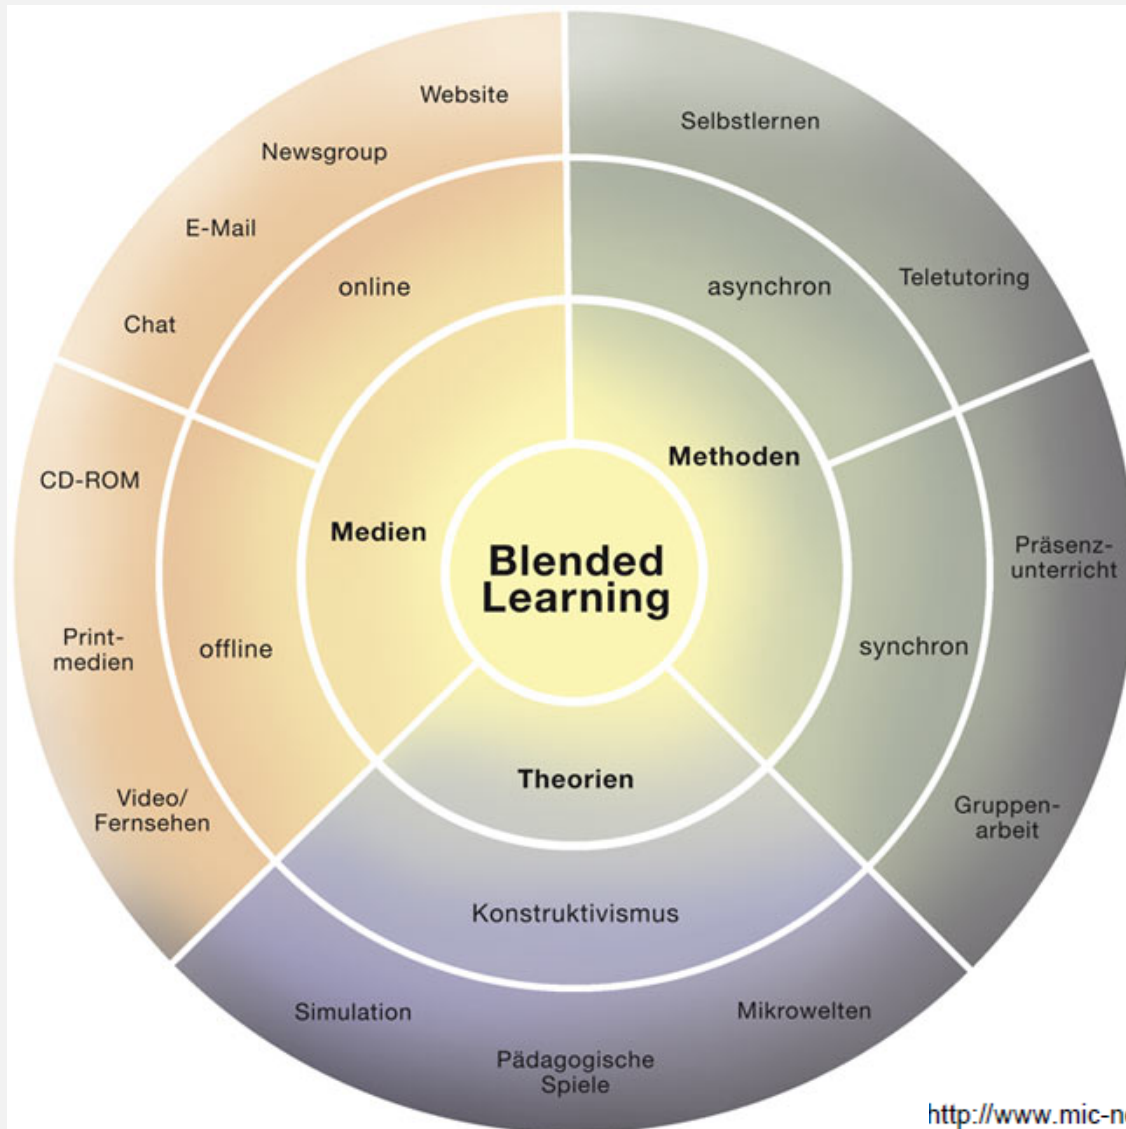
Blended Learning

Medien

online

Website

Newsgroup

E-Mail

Chat

offline

CD-ROM

Print-medien

Video/ Fernsehen

Methoden

asynchron

Selbstlernen

Teletutoring

synchron

Präsenz-unterricht

Gruppen-arbeit

Theorien

Konstruktivismus

Simulation

Pädagogische Spiele

Mikrowelten

http://www.mic-n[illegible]